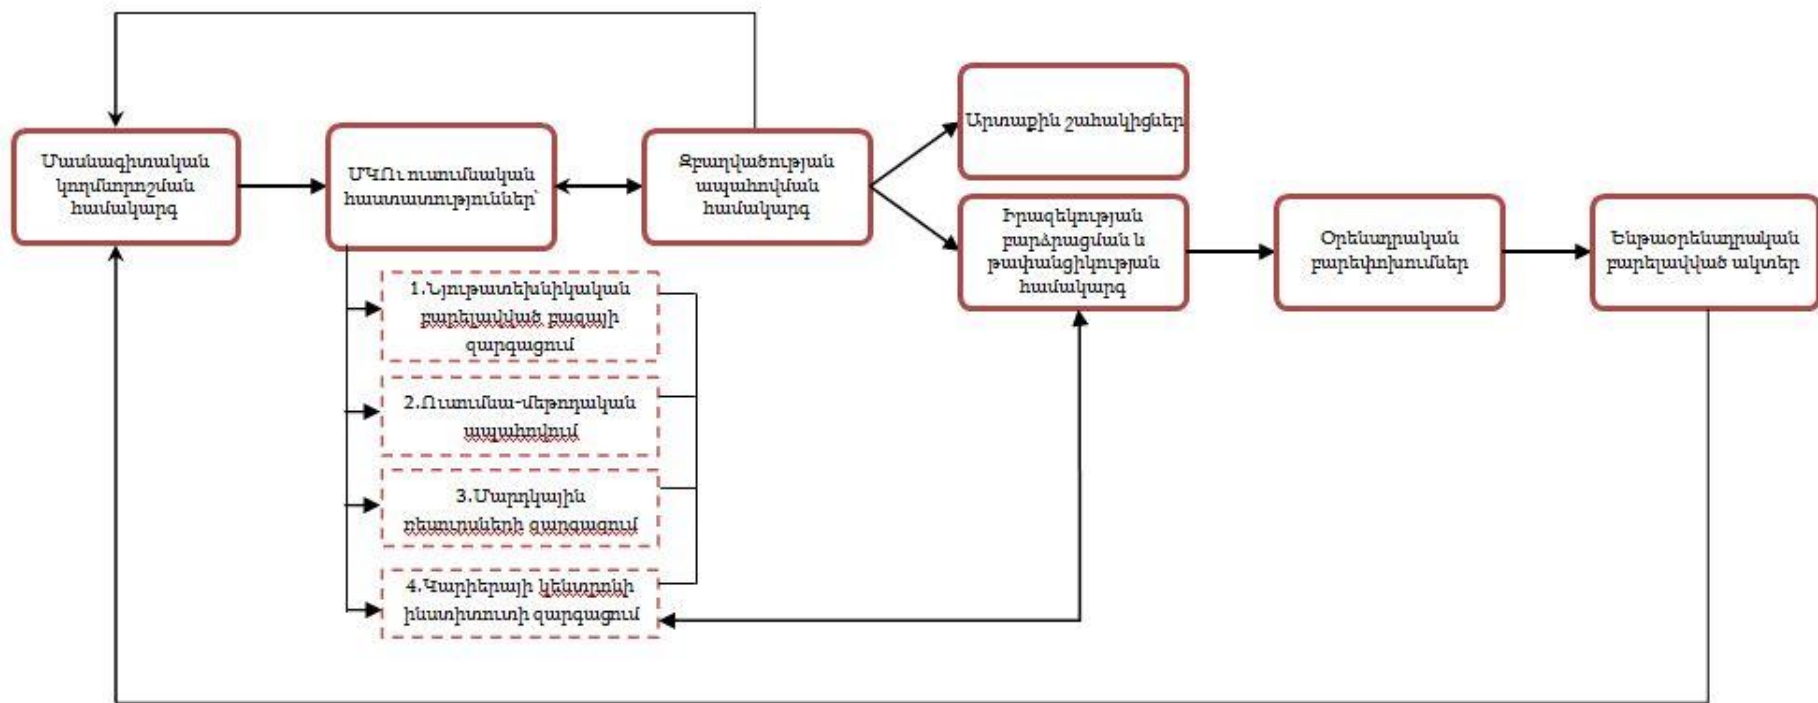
Մասնագիտական կողմնորոշման համակարգ

ՄԿՈւ ուսումնական հաստատություններ՝

Զբաղվածության ապահովման համակարգ

Արտաքին շահակիցներ

Իրազեկության բարձրացման և թափանցիկության համակարգ

Օրենսդրական բարեփոխումներ

Ենթաօրենսդրական բարելավված ակտեր

1.Նյութատեխնիկական բարելավված բազայի զարգացում

2.Ուսումնա-մեթոդական ապահովում

3.Մարդկային ռեսուրսների զարգացում

4.Կարիերայի կենտրոնի ինստիտուտի զարգացում